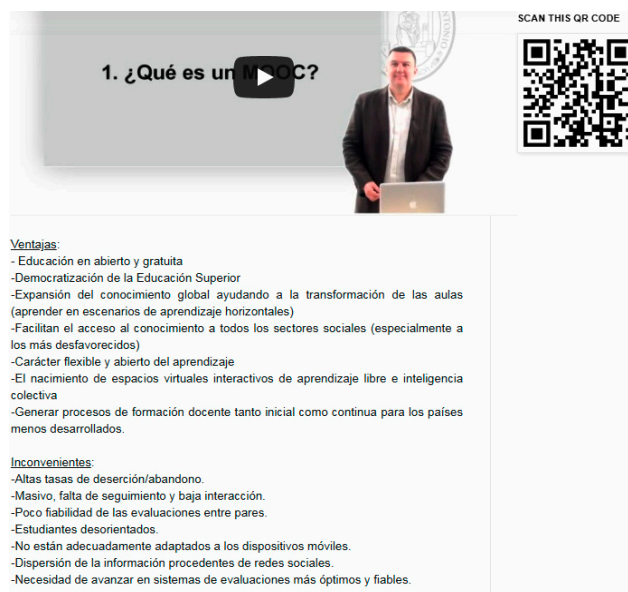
1. ¿Qué es un M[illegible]OC?

SCAN THIS QR CODE

Ventajas:
- Educación en abierto y gratuita
-Democratización de la Educación Superior
-Expansión del conocimiento global ayudando a la transformación de las aulas (aprender en escenarios de aprendizaje horizontales)
-Facilitan el acceso al conocimiento a todos los sectores sociales (especialmente a los más desfavorecidos)
-Carácter flexible y abierto del aprendizaje
-El nacimiento de espacios virtuales interactivos de aprendizaje libre e inteligencia colectiva
-Generar procesos de formación docente tanto inicial como continua para los países menos desarrollados.

Inconvenientes:
-Altas tasas de deserción/abandono.
-Masivo, falta de seguimiento y baja interacción.
-Poco fiabilidad de las evaluaciones entre pares.
-Estudiantes desorientados.
-No están adecuadamente adaptados a los dispositivos móviles.
-Dispersión de la información procedentes de redes sociales.
-Necesidad de avanzar en sistemas de evaluaciones más óptimos y fiables.